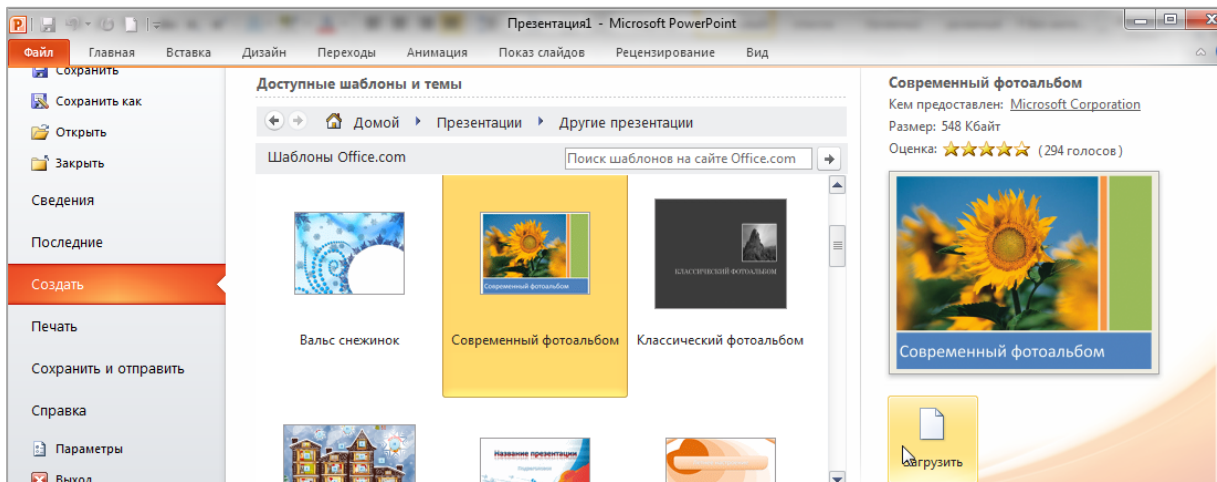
Презентация1 - Microsoft PowerPoint

Файл
Главная
Вставка
Дизайн
Переходы
Анимация
Показ слайдов
Рецензирование
Вид

Сохранить
Сохранить как
Открыть
Закрыть
Сведения
Последние
Создать
Печать
Сохранить и отправить
Справка
Параметры
Выход

Доступные шаблоны и темы

Домой ▸ Презентации ▸ Другие презентации

Шаблоны Office.com
Поиск шаблонов на сайте Office.com

Современный фотоальбом

Классический фотоальбом

Вальс снежинок
Современный фотоальбом
Классический фотоальбом

Название презентации
Подзаголовок

Современный фотоальбом
Кем предоставлен: Microsoft Corporation
Размер: 548 Кбайт
Оценка: (294 голосов)

Современный фотоальбом

Загрузить